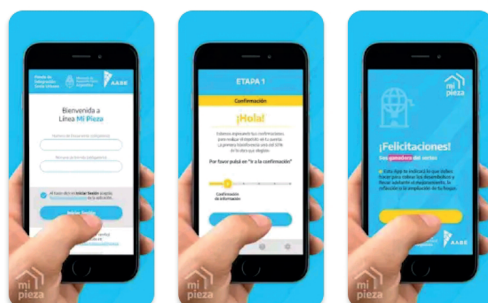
AABE

Bienvenido a
Línea Mi Pieza

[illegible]

Iniciar Sesión

mi
pieza

ETAPA 1

Confirmación

¡Hola!

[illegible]

Por favor pulsá en "ir a la confirmación"

Confirmación
de información

mi
pieza

mi
pieza

¡Felicitaciones!

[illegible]

AABE

mi
pieza